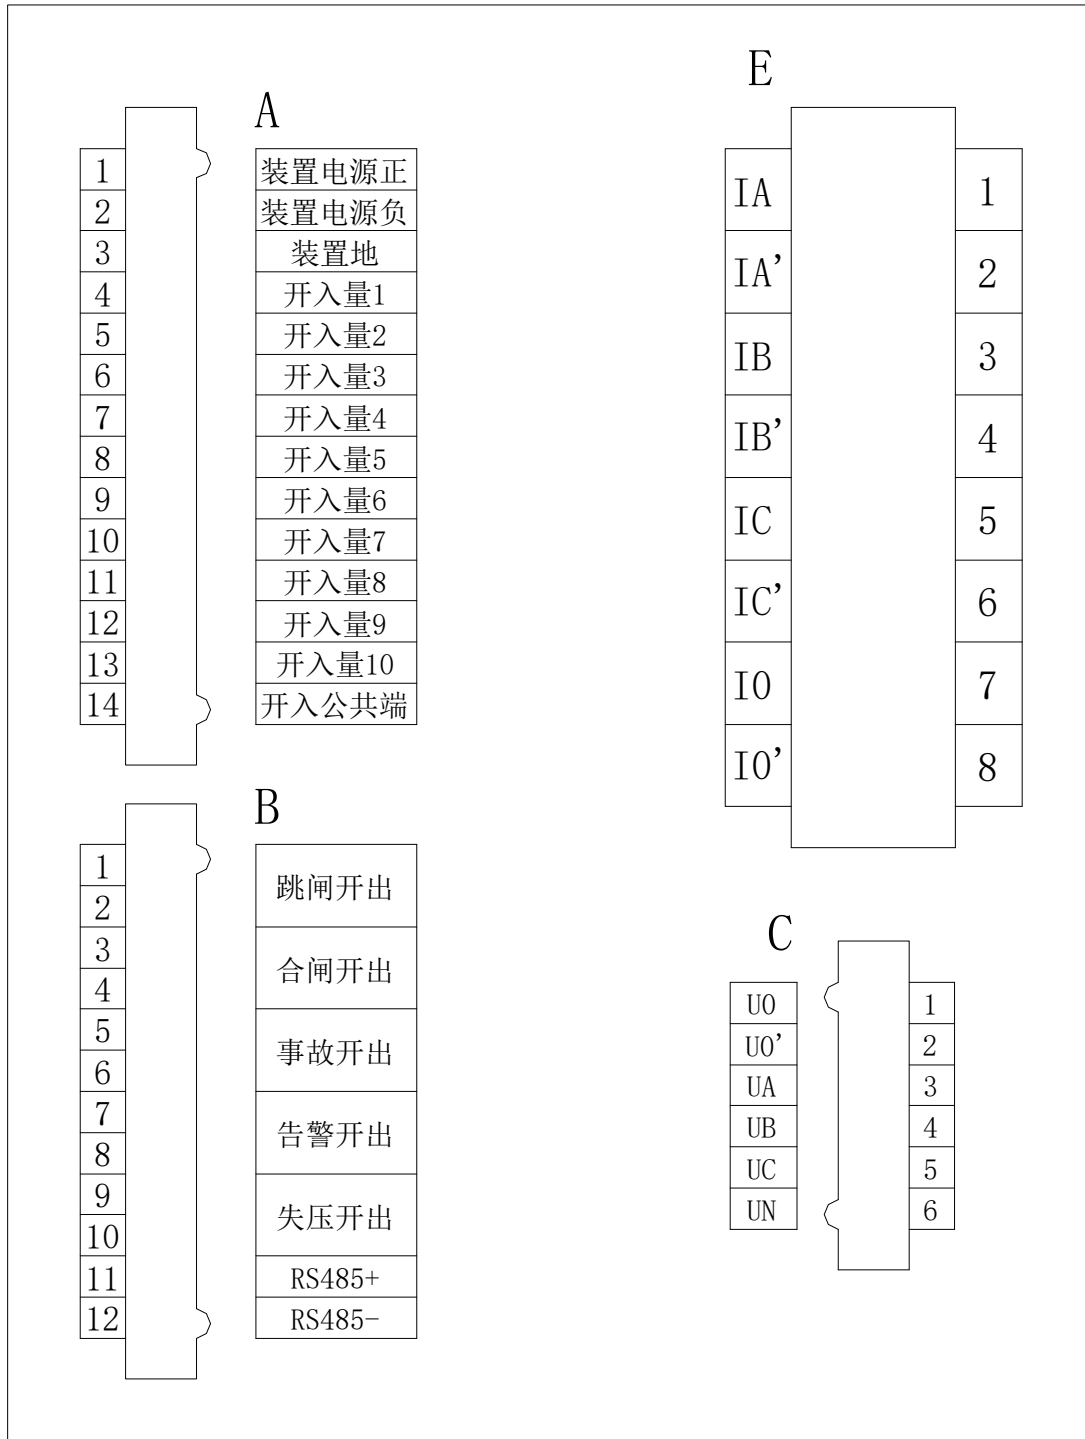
A

| 1 | 装置电源正 |
|---|---|
| 2 | 装置电源负 |
| 3 | 装置地 |
| 4 | 开入量1 |
| 5 | 开入量2 |
| 6 | 开入量3 |
| 7 | 开入量4 |
| 8 | 开入量5 |
| 9 | 开入量6 |
| 10 | 开入量7 |
| 11 | 开入量8 |
| 12 | 开入量9 |
| 13 | 开入量10 |
| 14 | 开入公共端 |

B

| 1, 2 | 跳闸开出 |
|---|---|
| 3, 4 | 合闸开出 |
| 5, 6 | 事故开出 |
| 7, 8 | 告警开出 |
| 9, 10 | 失压开出 |
| 11 | RS485+ |
| 12 | RS485- |

E

| IA | 1 |
|---|---|
| IA’ | 2 |
| IB | 3 |
| IB’ | 4 |
| IC | 5 |
| IC’ | 6 |
| I0 | 7 |
| I0’ | 8 |

C

| U0 | 1 |
|---|---|
| U0’ | 2 |
| UA | 3 |
| UB | 4 |
| UC | 5 |
| UN | 6 |